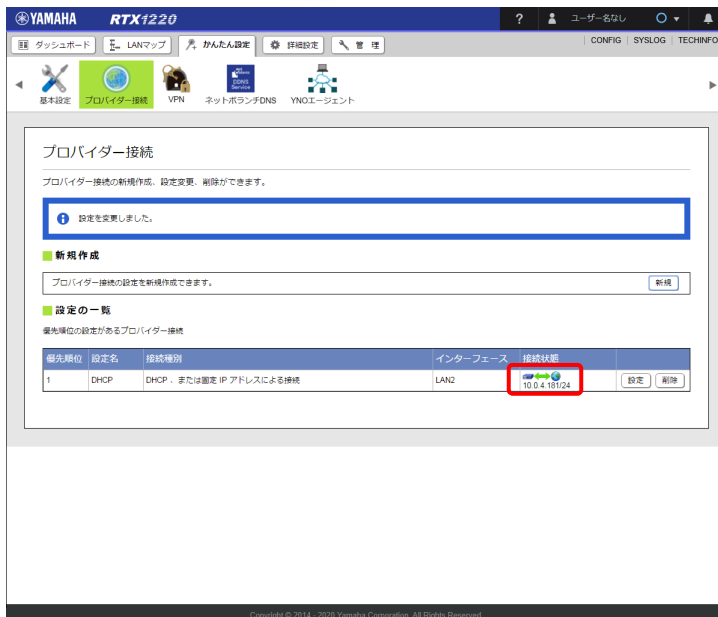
YAMAHA RTX1220

? ユーザー名なし

ダッシュボード LANマップ かんたん設定 詳細設定 管 理

CONFIG | SYSLOG | TECHINFO

基本設定 プロバイダー接続 VPN ネットボランチDNS YNOエージェント

DDNS Service

プロバイダー接続

プロバイダー接続の新規作成、設定変更、削除ができます。

設定を変更しました。

新規作成

プロバイダー接続の設定を新規作成できます。 新規

設定の一覧

優先順位の設定があるプロバイダー接続

| 優先順位 | 設定名 | 接続種別 | インターフェース | 接続状態 | |
|---|---|---|---|---|---|
| 1 | DHCP | DHCP、または固定 IP アドレスによる接続 | LAN2 | 10.0.4.181/24 | 設定 削除 |

Copyright © 2014 - 2020 Yamaha Corporation. All Rights Reserved.